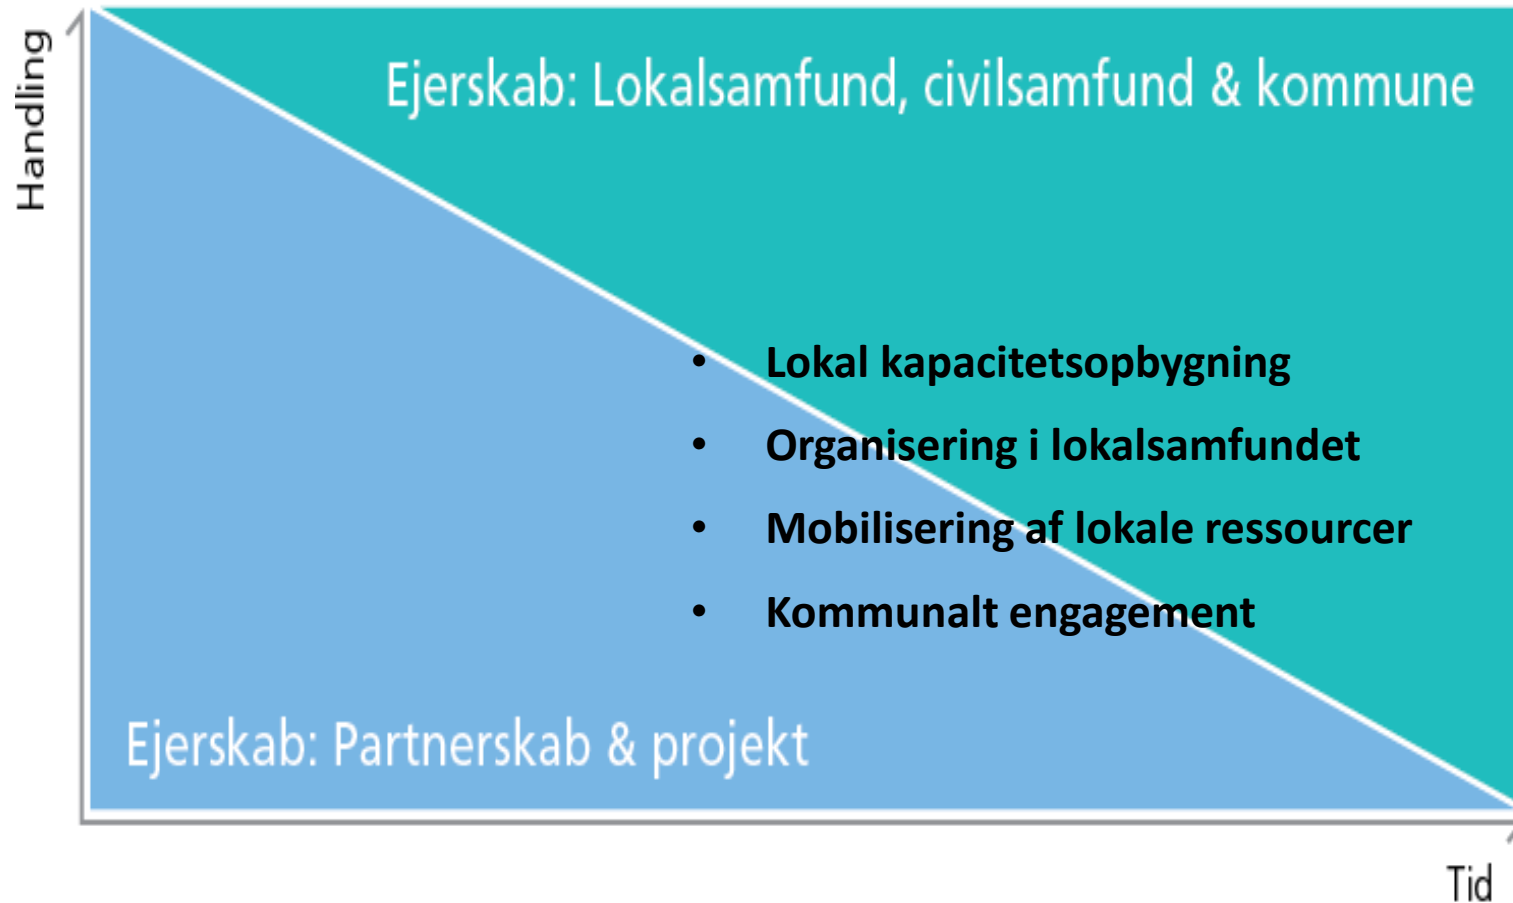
Handling

Ejerskab: Lokalsamfund, civilsamfund & kommune

- Lokal kapacitetsopbygning
- Organisering i lokalsamfundet
- Mobilisering af lokale ressourcer
- Kommunalt engagement

Ejerskab: Partnerskab & projekt

Tid